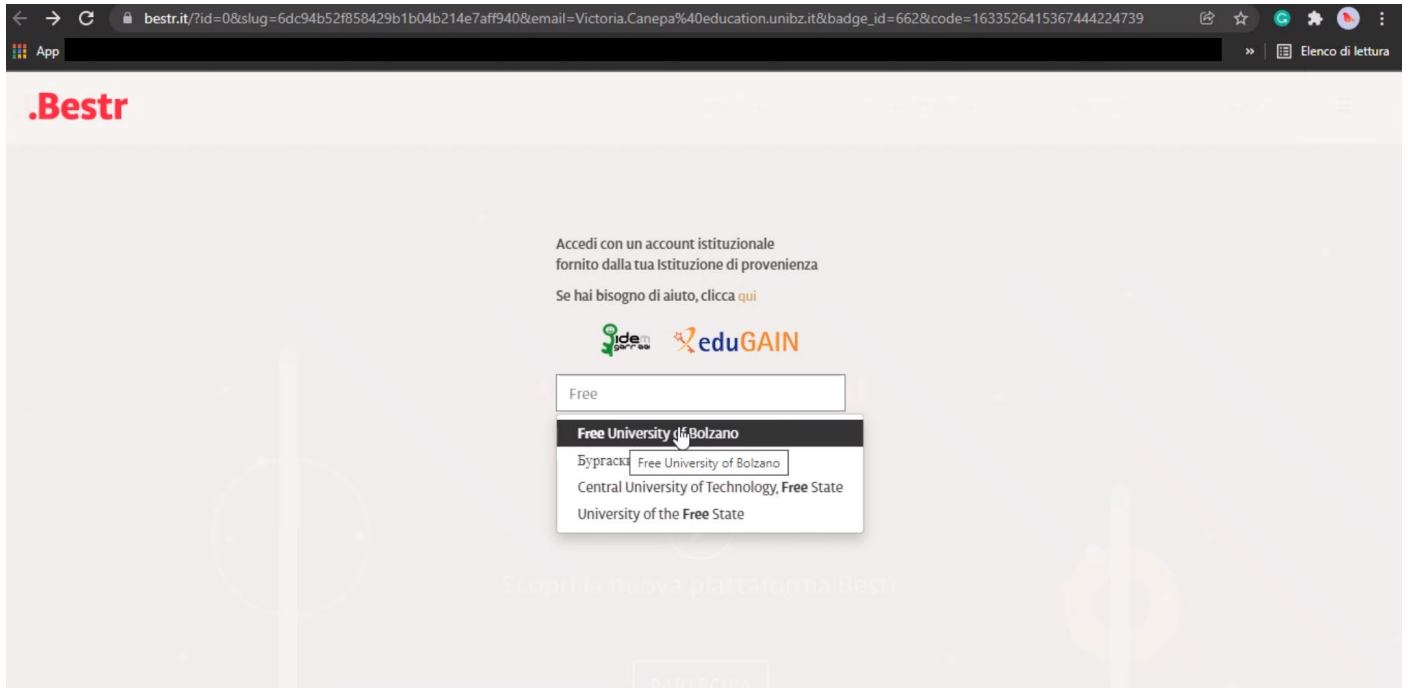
bestr.it/?id=0&slug=6dc94b52f858429b1b04b214e7aff940&email=Victoria.Canepa%40education.unibz.it&badge_id=662&code=1633526415367444224739

App

Elenco di lettura

.Bestr

Accedi con un account istituzionale fornito dalla tua Istituzione di provenienza

Se hai bisogno di aiuto, clicca qui

idem

eduGAIN

Free

Free University of Bolzano

Бурғаскі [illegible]

Free University of Bolzano

Central University of Technology, Free State

University of the Free State

Scopri la nuova piattaforma Bestr

PARTECIPA